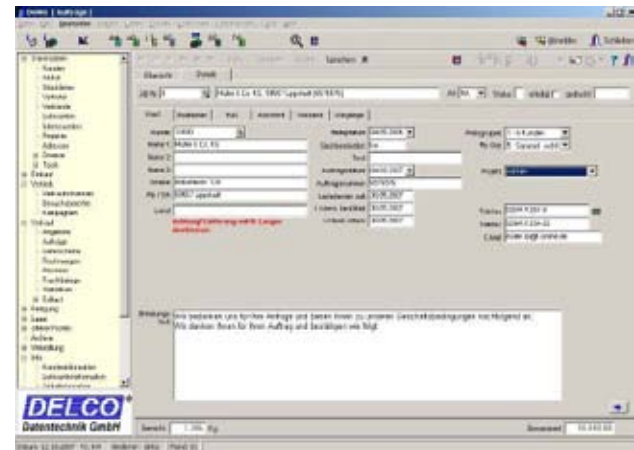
DELCO | Aufträge |

Übersicht Details

Start

Kunde
Name 1 Huhn I Co. KG
Name 2
Name 3
Strasse
Plz / Ort 33607 Lippstadt
Land

Wir bedanken uns für Ihre Anfrage und bieten Ihnen zu unseren Geschäftsbedingungen wie folgt an:
Wir danken Ihnen für Ihren Auftrag und bestätigen wie folgt:

Status

Projekt

DELCO
Datentechnik GmbH

Gewicht 1.296 Kg